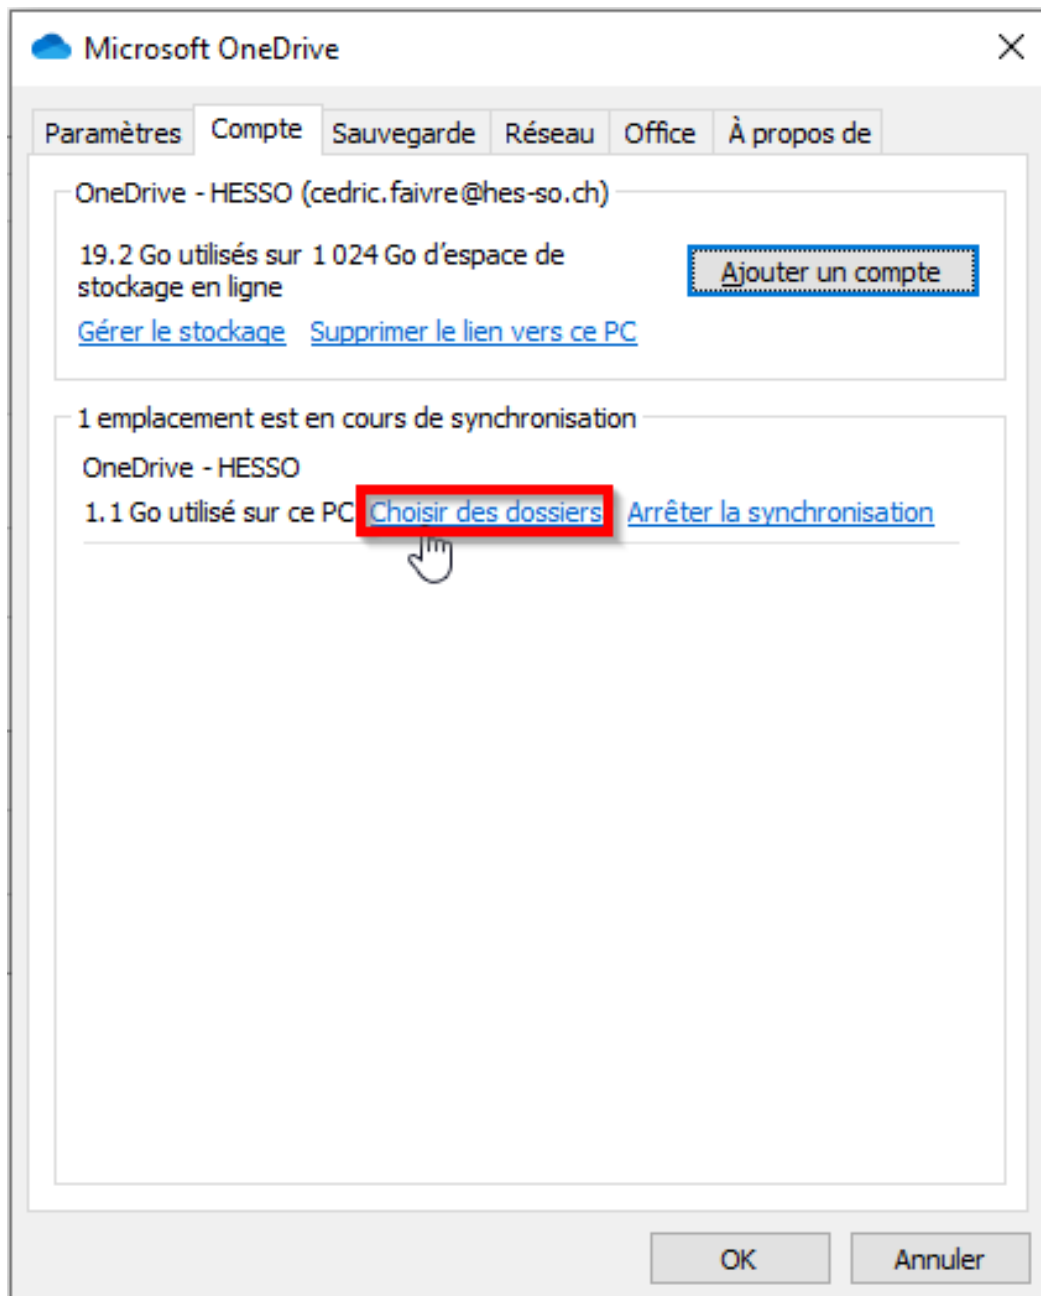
Microsoft OneDrive

Paramètres | Compte | Sauvegarde | Réseau | Office | À propos de

OneDrive - HESSO (cedric.faivre@hes-so.ch)

19.2 Go utilisés sur 1 024 Go d'espace de stockage en ligne

Ajouter un compte

Gérer le stockage Supprimer le lien vers ce PC

1 emplacement est en cours de synchronisation

OneDrive - HESSO

1.1 Go utilisé sur ce PC Choisir des dossiers Arrêter la synchronisation

OK Annuler